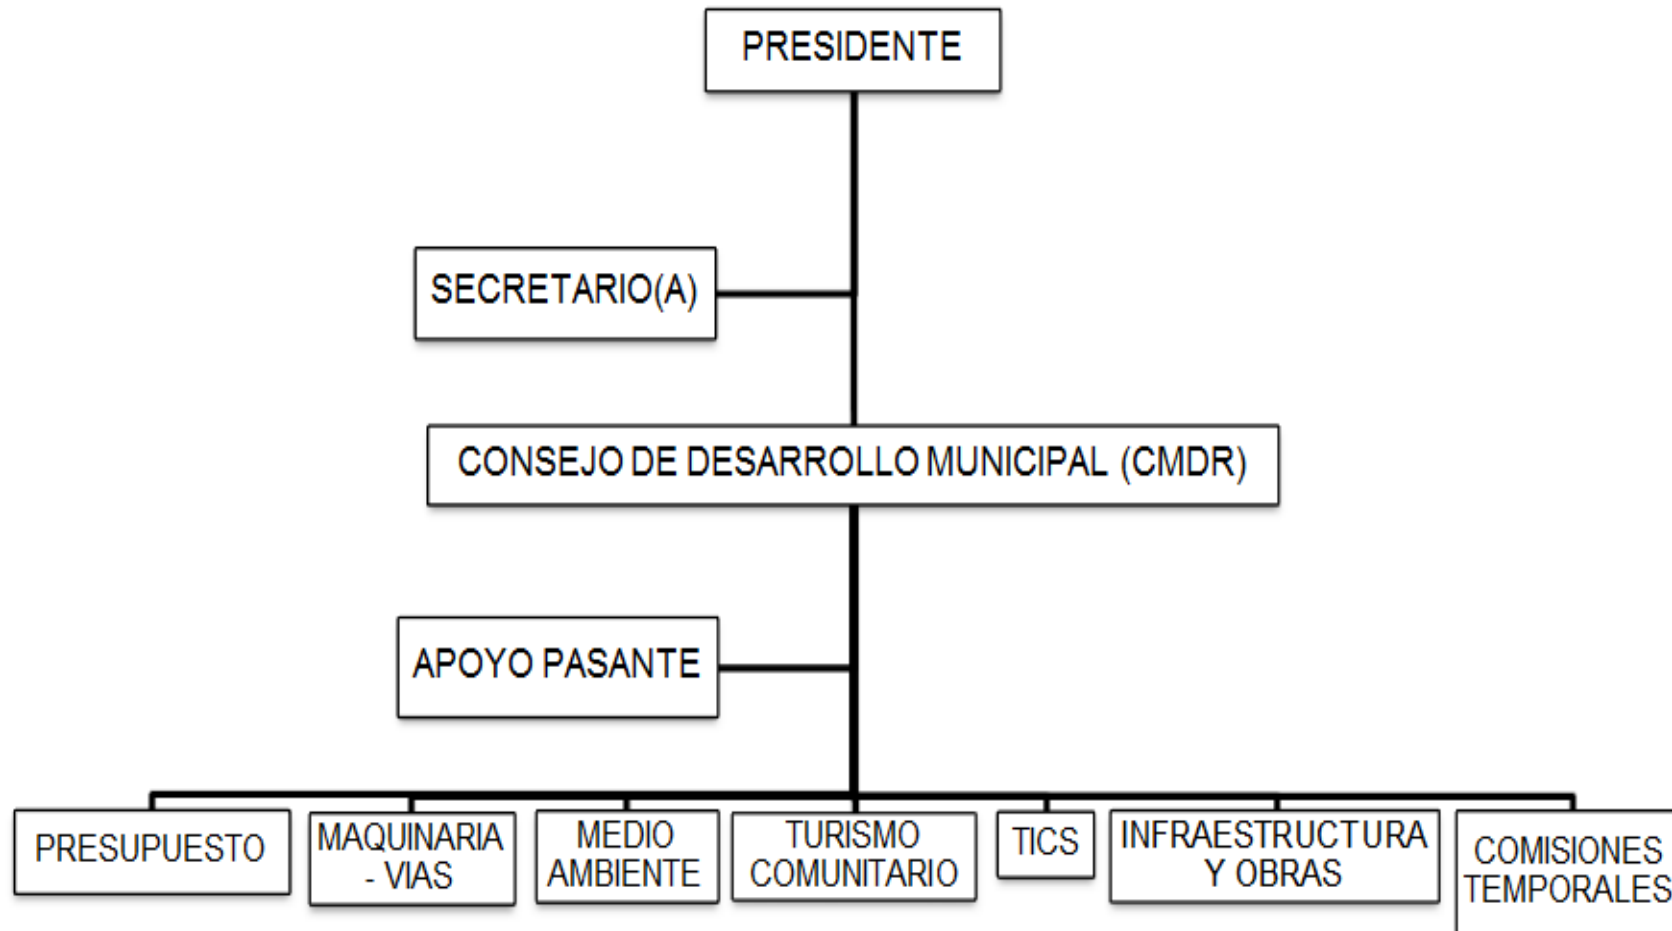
PRESIDENTE

SECRETARIO(A)

CONSEJO DE DESARROLLO MUNICIPAL (CMDR)

APOYO PASANTE

PRESUPUESTO

MAQUINARIA - VIAS

MEDIO AMBIENTE

TURISMO COMUNITARIO

TICS

INFRAESTRUCTURA Y OBRAS

COMISIONES TEMPORALES